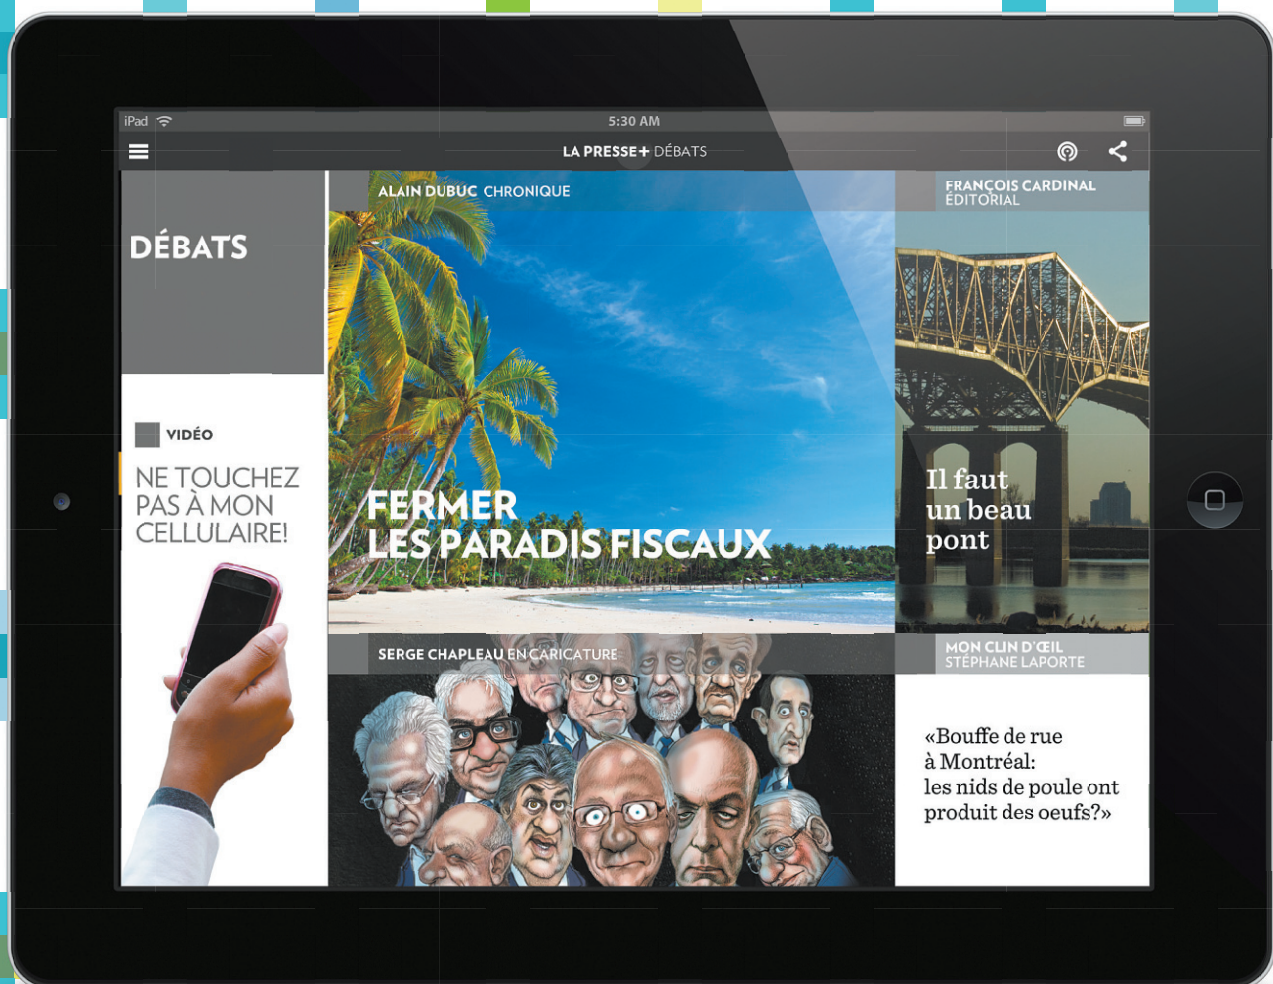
iPad

5:30 AM

LA PRESSE+ DÉBATS

DÉBATS

VIDÉO

NE TOUCHEZ PAS À MON CELLULAIRE!

ALAIN DUBUC CHRONIQUE

FERMER LES PARADIS FISCAUX

FRANÇOIS CARDINAL ÉDITORIAL

Il faut un beau pont

SERGE CHAPLEAU EN CARICATURE

MON CLIN D'ŒIL STÉPHANE LAPORTE

«Bouffe de rue à Montréal: les nids de poule ont produit des oeufs?»